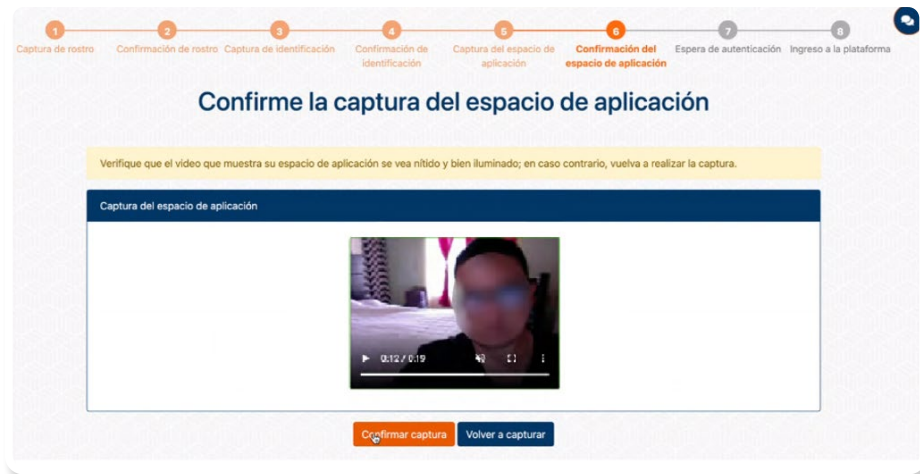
1 Captura de rostro
2 Confirmación de rostro
3 Captura de identificación
4 Confirmación de identificación
5 Captura del espacio de aplicación
6 Confirmación del espacio de aplicación
7 Espera de autenticación
8 Ingreso a la plataforma

Confirme la captura del espacio de aplicación

Verifique que el video que muestra su espacio de aplicación se vea nítido y bien iluminado; en caso contrario, vuelva a realizar la captura.

Captura del espacio de aplicación

0:12 / 0:19

Confirmar captura
Volver a capturar